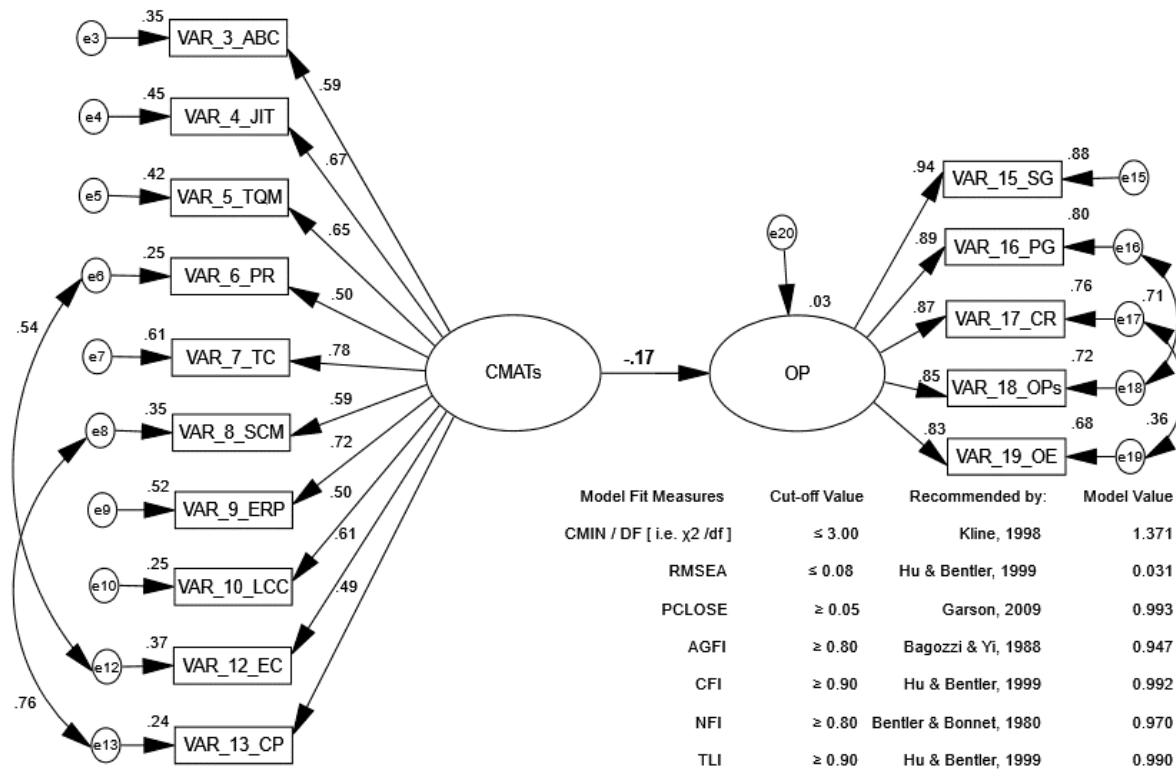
e3 .35 VAR_3_ABC .59
e4 .45 VAR_4_JIT .67
e5 .42 VAR_5_TQM .65
e6 .25 VAR_6_PR .50
.54
e7 .61 VAR_7_TC .78
e8 .35 VAR_8_SCM .59
e9 .52 VAR_9_ERP .72
e10 .25 VAR_10_LCC .50
.61
.49
e12 .37 VAR_12_EC
.76
e13 .24 VAR_13_CP

CMATs

-.17

e20

.03

OP

.94 VAR_15_SG .88 e15
.89 VAR_16_PG .80 e16
.87 VAR_17_CR .76 e17 .71
.85 VAR_18_OPs .72 e18
.83 VAR_19_OE .68 e19 .36

| Model Fit Measures | Cut-off Value | Recommended by: | Model Value |
|---|---|---|---|
| CMIN / DF [ i.e. χ2 /df ] | ≤ 3.00 | Kline, 1998 | 1.371 |
| RMSEA | ≤ 0.08 | Hu & Bentler, 1999 | 0.031 |
| PCLOSE | ≥ 0.05 | Garson, 2009 | 0.993 |
| AGFI | ≥ 0.80 | Bagozzi & Yi, 1988 | 0.947 |
| CFI | ≥ 0.90 | Hu & Bentler, 1999 | 0.992 |
| NFI | ≥ 0.80 | Bentler & Bonnet, 1980 | 0.970 |
| TLI | ≥ 0.90 | Hu & Bentler, 1999 | 0.990 |